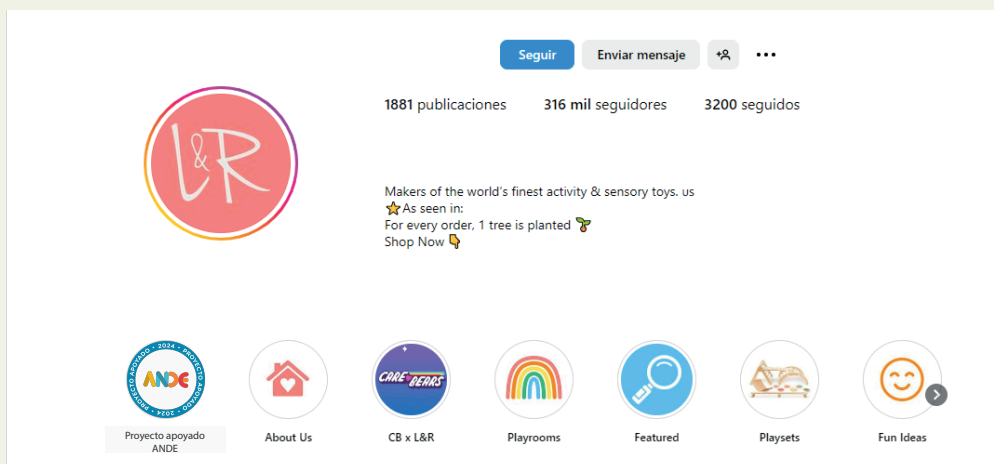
Seguir Enviar mensaje

1881 publicaciones 316 mil seguidores 3200 seguidos

L&R

Makers of the world's finest activity & sensory toys. us
⭐As seen in:
For every order, 1 tree is planted 🌱
Shop Now 👇

PROYECTO APOYADO • 2024 • PROYECTO APOYADO • 2024 • ANDE
Proyecto apoyado ANDE

About Us

CARE BEARS
CB x L&R

Playrooms

Featured

Playsets

Fun Ideas